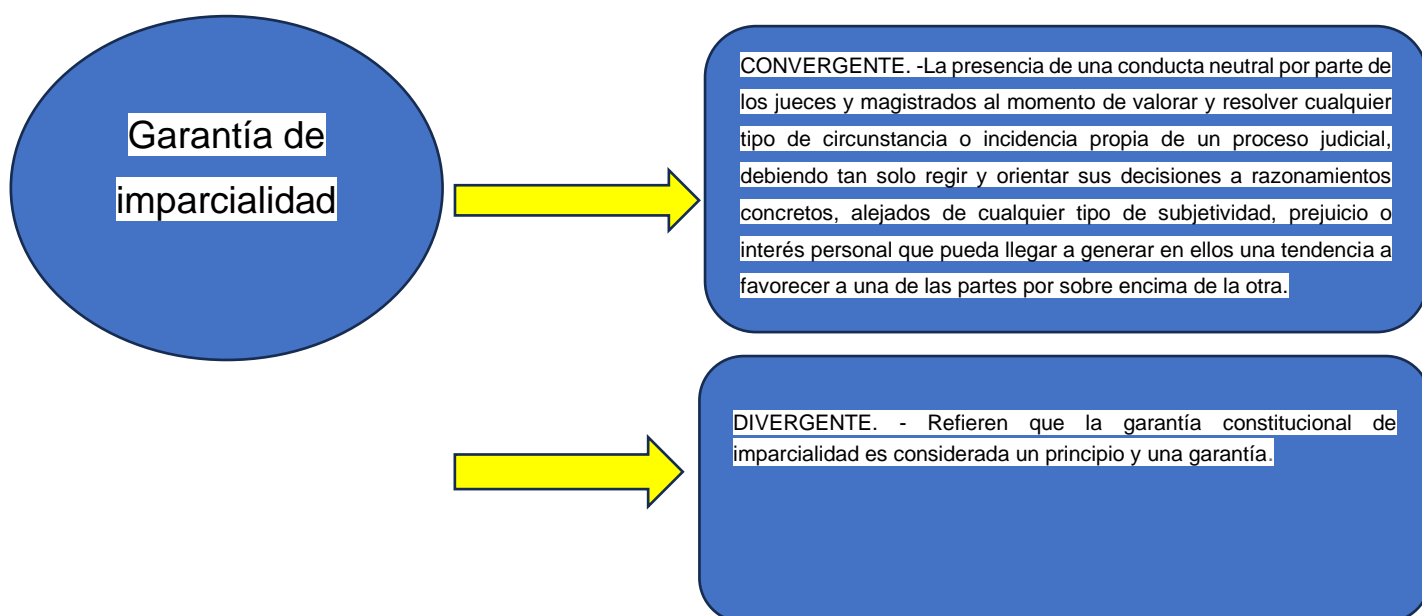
Garantía de imparcialidad

CONVERGENTE. -La presencia de una conducta neutral por parte de los jueces y magistrados al momento de valorar y resolver cualquier tipo de circunstancia o incidencia propia de un proceso judicial, debiendo tan solo regir y orientar sus decisiones a razonamientos concretos, alejados de cualquier tipo de subjetividad, prejuicio o interés personal que pueda llegar a generar en ellos una tendencia a favorecer a una de las partes por sobre encima de la otra.

DIVERGENTE. - Refieren que la garantía constitucional de imparcialidad es considerada un principio y una garantía.